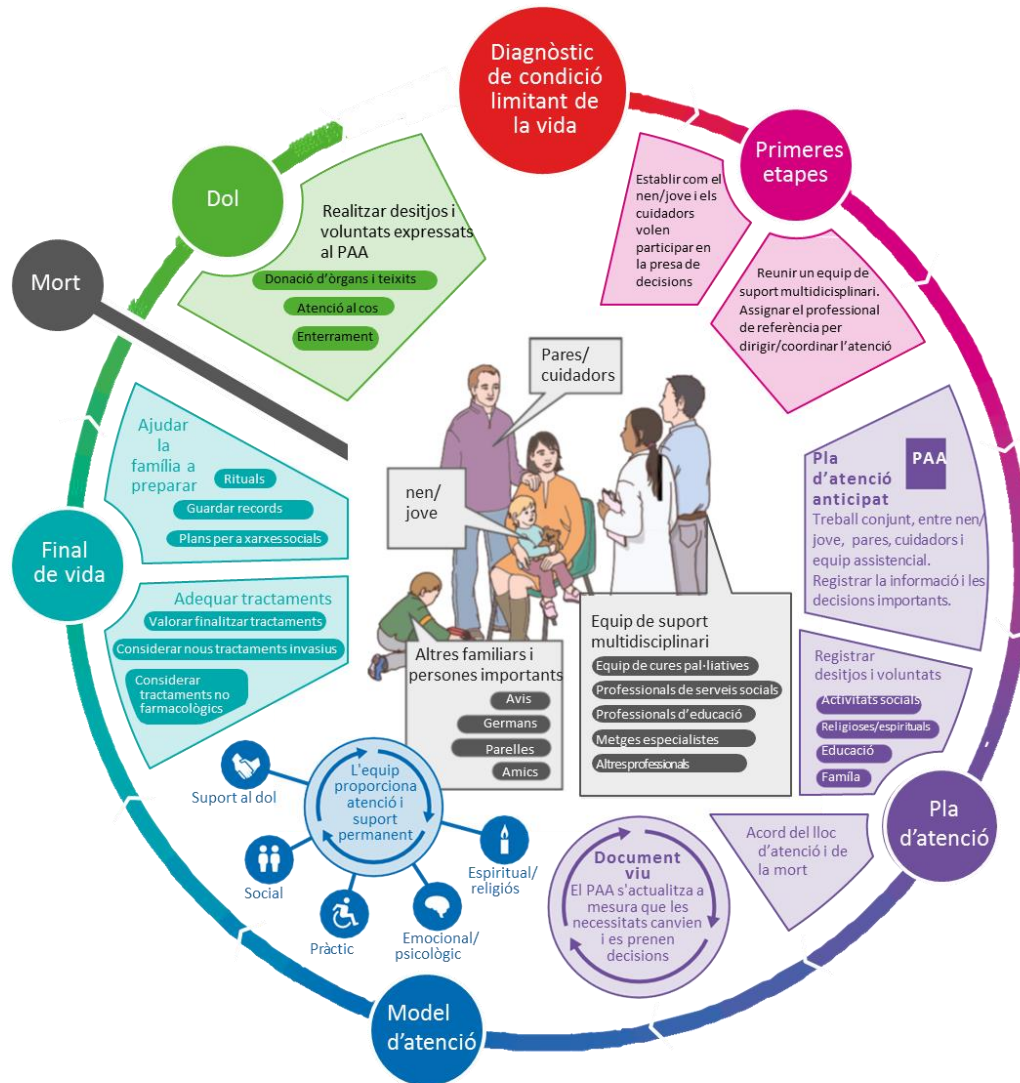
Diagnòstic de condició limitant de la vida

Primeres etapes

Establir com el nen/jove i els cuidadors volen participar en la presa de decisions

Reunir un equip de suport multidicisplinari. Assignar el professional de referència per dirigir/coordinar l'atenció

Pla d'atenció anticipat

PAA

Treball conjunt, entre nen/jove, pares, cuidadors i equip assistencial. Registrar la informació i les decisions importants.

Registrar desitjos i voluntats

Activitats socials

Religioses/espirituals

Educació

Família

Pla d'atenció

Acord del lloc d'atenció i de la mort

Document viu

El PAA s'actualitza a mesura que les necessitats canvien i es prenen decisions

Model d'atenció

L'equip proporciona atenció i suport permanent

Suport al dol

Social

Pràctic

Emocional/psicològic

Espiritual/religiós

Final de vida

Ajudar la família a preparar

Rituals

Guardar records

Plans per a xarxes socials

Adequar tractaments

Valorar finalitzar tractaments

Considerar nous tractaments invasius

Considerar tractaments no farmacològics

Mort

Dol

Realitzar desitjos i voluntats expressats al PAA

Donació d'òrgans i teixits

Atenció al cos

Enterrament

Pares/cuidadors

nen/jove

Altres familiars i persones importants

Avis

Germans

Parelles

Amics

Equip de suport multidisciplinari

Equip de cures pal·liatives

Professionals de serveis socials

Professionals d'educació

Metges especialistes

Altres professionals